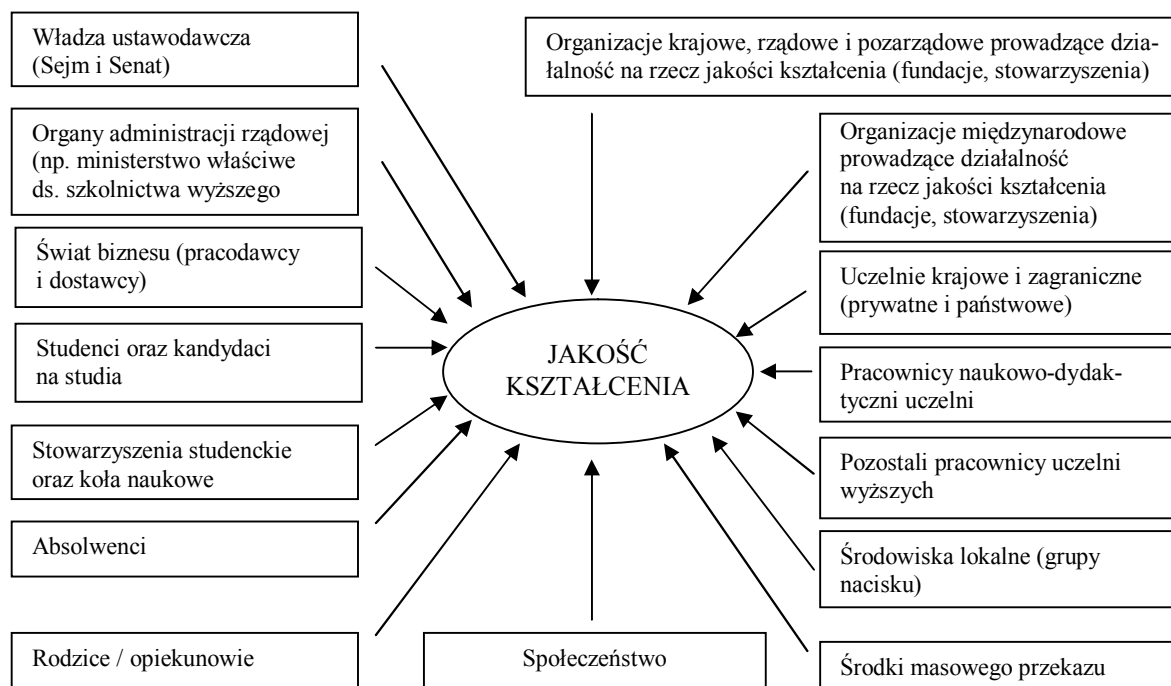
Władza ustawodawcza (Sejm i Senat)

Organizacje krajowe, rządowe i pozarządowe prowadzące działalność na rzecz jakości kształcenia (fundacje, stowarzyszenia)

Organy administracji rządowej (np. ministerstwo właściwe ds. szkolnictwa wyższego

Organizacje międzynarodowe prowadzące działalność na rzecz jakości kształcenia (fundacje, stowarzyszenia)

Świat biznesu (pracodawcy i dostawcy)

Uczelnie krajowe i zagraniczne (prywatne i państwowe)

Studenci oraz kandydaci na studia

JAKOŚĆ KSZTAŁCENIA

Pracownicy naukowo-dydaktyczni uczelni

Stowarzyszenia studenckie oraz koła naukowe

Pozostali pracownicy uczelni wyższych

Absolwenci

Środowiska lokalne (grupy nacisku)

Rodzice / opiekunowie

Społeczeństwo

Środki masowego przekazu